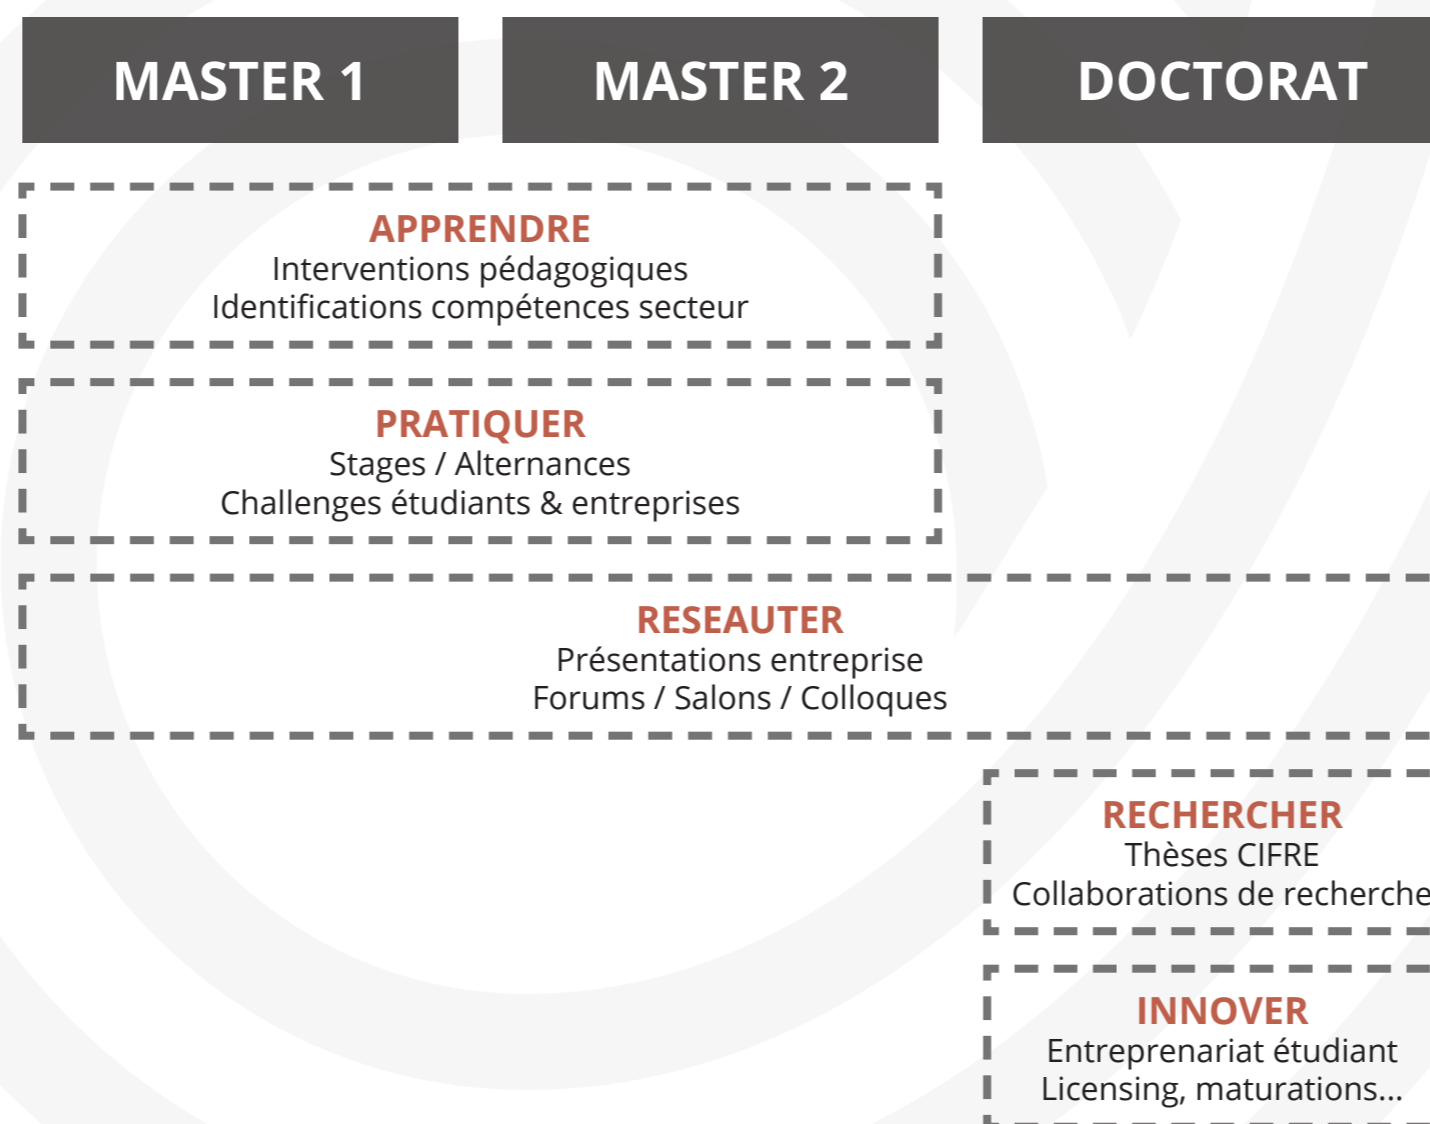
MASTER 1

MASTER 2

DOCTORAT

APPRENDRE
Interventions pédagogiques
Identifications compétences secteur

PRATIQUER
Stages / Alternances
Challenges étudiants & entreprises

RESEAUTER
Présentations entreprise
Forums / Salons / Colloques

RECHERCHER
Thèses CIFRE
Collaborations de recherche

INNOVER
Entreprenariat étudiant
Licensing, maturations...